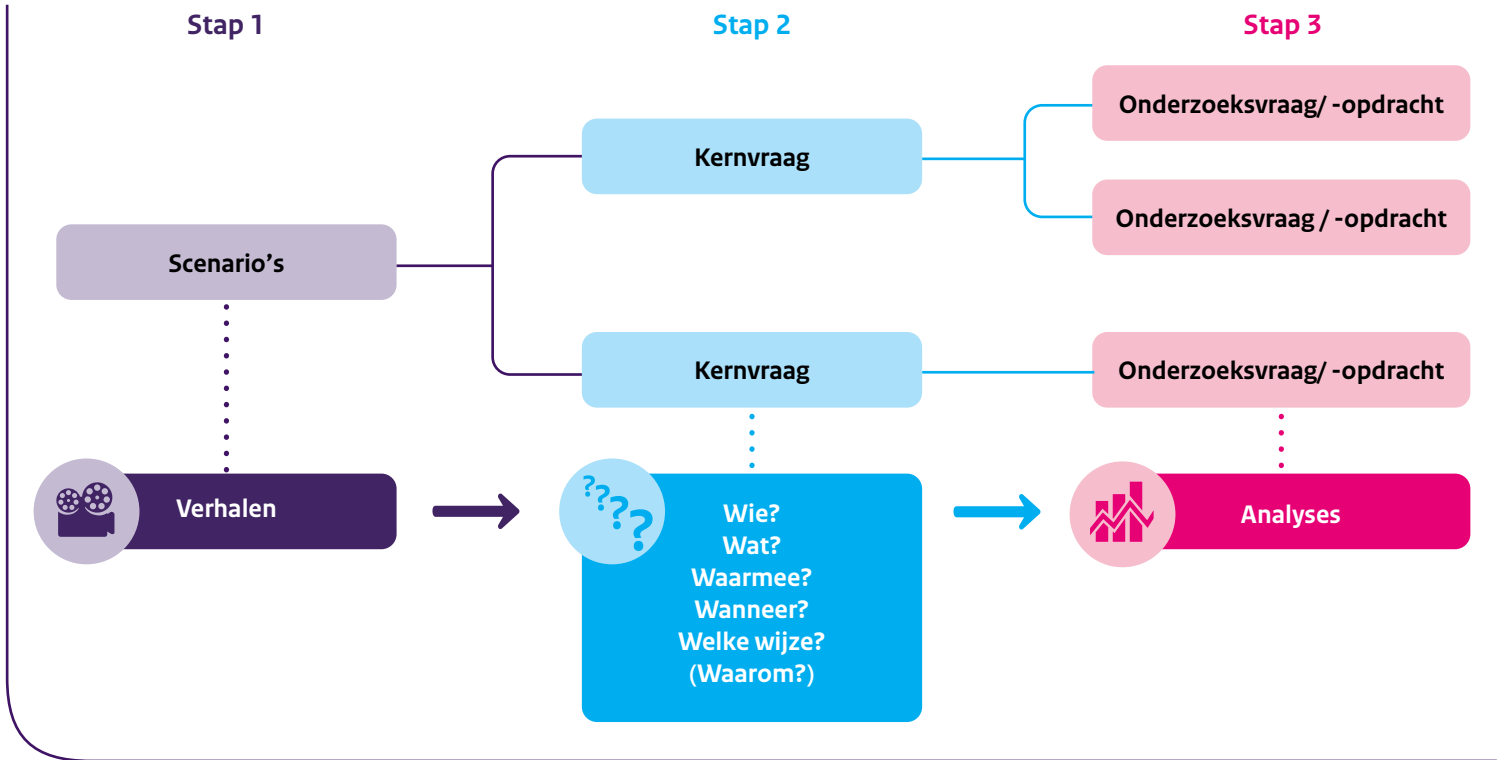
Stap 1

Stap 2

Stap 3

Scenario’s

Kernvraag

Kernvraag

Onderzoeksvraag/ -opdracht

Onderzoeksvraag / -opdracht

Onderzoeksvraag/ -opdracht

Verhalen

???

Wie?
Wat?
Waarmee?
Wanneer?
Welke wijze?
(Waarom?)

Analyses